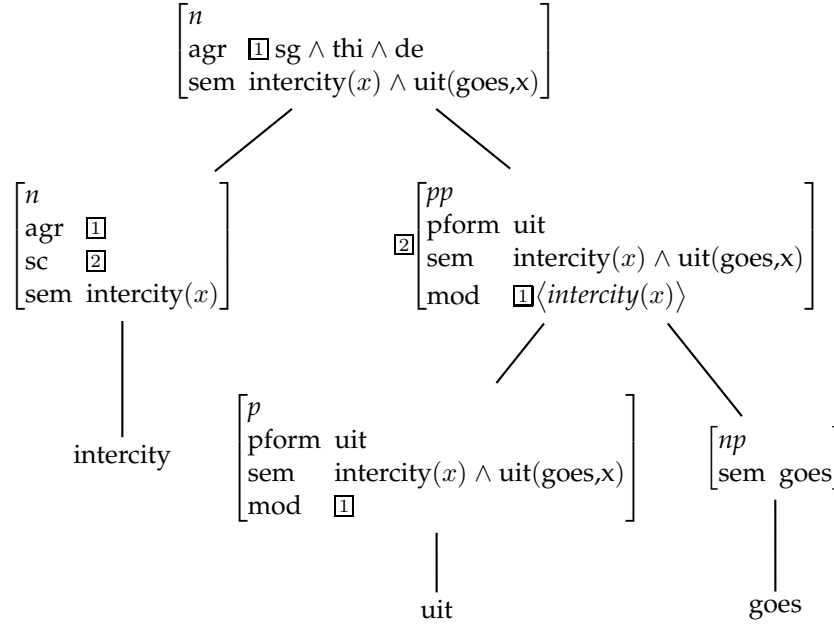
n
agr $\boxed{1}$ sg $\wedge$ thi $\wedge$ de
sem intercity$(x)$ $\wedge$ uit(goes,x)

n
agr $\boxed{1}$
sc $\boxed{2}$
sem intercity$(x)$

intercity

$\boxed{2}$
pp
pform uit
sem intercity$(x)$ $\wedge$ uit(goes,x)
mod $\boxed{1}$$\langle$intercity$(x)$$\rangle$

p
pform uit
sem intercity$(x)$ $\wedge$ uit(goes,x)
mod $\boxed{1}$

uit

np
sem goes

goes